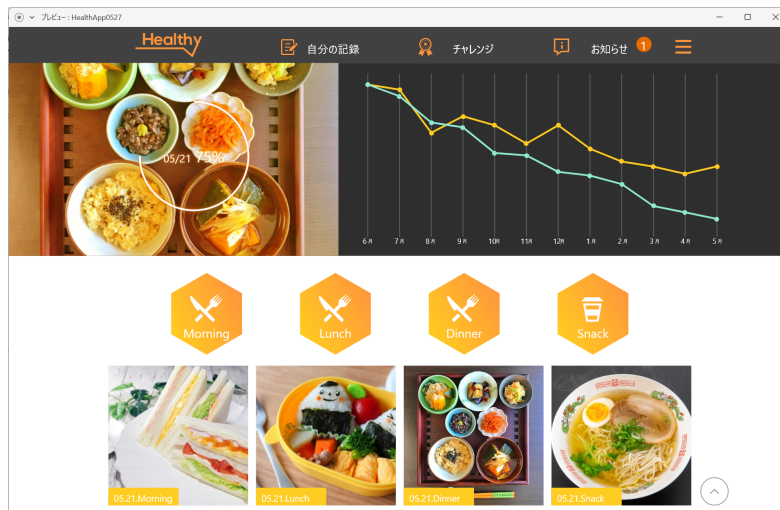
プレビュー : HealthApp0527

Healthy

自分の記録

チャレンジ

お知らせ 1

05/21 75%

6月 7月 8月 9月 10月 11月 12月 1月 2月 3月 4月 5月

Morning

Lunch

Dinner

Snack

05.21.Morning

05.21.Lunch

05.21.Dinner

05.21.Snack